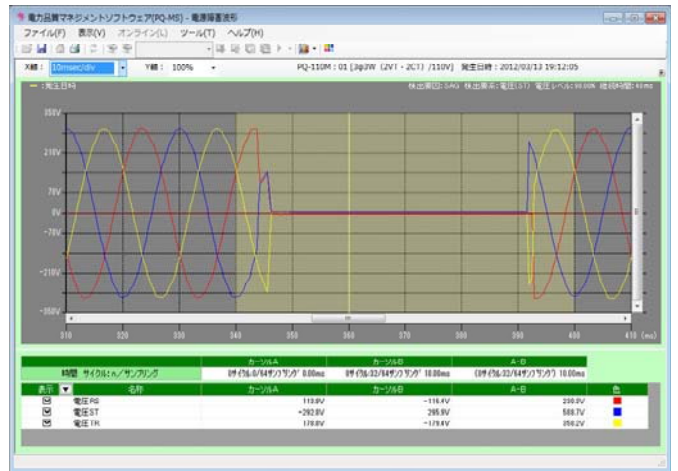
電力品質マネジメントソフトウェア(PQ-MS) - 電源障害波形

ファイル(F)　表示(V)　オンライン(L)　ツール(T)　ヘルプ(H)

X軸： 10msec/div　Y軸： 100%

PQ-110M : 01 [3φ3W (2V1 - 2CT) /110V]　発生日時：2012/03/13 19:12:05

— :電圧RS

検出要因：DAG　検出要素：電圧(ST)　電圧レベル：0.00%　継続時間：43ms

350V
210V
70V
0V
-70V
-210V
-350V

310　320　330　340　350　360　370　380　390　400　410 (ms)

| 時間 サイクル±n／サンプリング | カーソルA | カーソルB | A-B |
|---|---|---|---|
| | 0サイクル-0/64サンプリング 0.00ms | 0サイクル-32/64サンプリング 10.00ms | (0サイクル-32/64サンプリング) 10.00ms |

| 表示 | 名称 | カーソルA | カーソルB | A-B | 色 |
|---|---|---|---|---|---|
| ☑ | 電圧RS | 110.0V | -116.4V | 200.0V | |
| ☑ | 電圧ST | -292.0V | 295.0V | 588.7V | |
| ☑ | 電圧TR | 178.0V | -179.6V | 358.2V | |